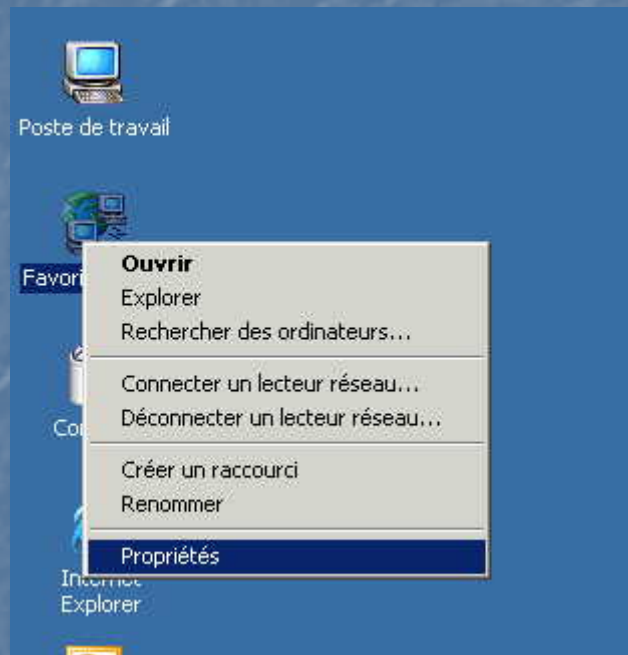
Poste de travail

Favori

Ouvrir
Explorer
Rechercher des ordinateurs...

Connecter un lecteur réseau...
Déconnecter un lecteur réseau...

Créer un raccourci
Renommer

Propriétés

Co

Internet
Explorer